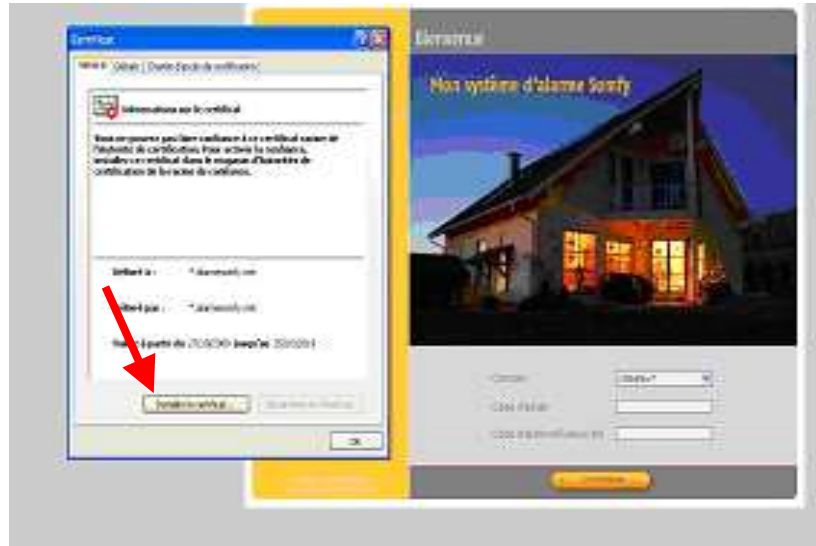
Certificat

Général | Détails | Chemin d'accès de certification

Informations sur le certificat

Nous ne pouvons pas faire confiance à ce certificat racine de l'autorité de certification. Pour activer la confiance, installez ce certificat dans le magasin d'Autorités de certification de la racine de confiance.

Délivré à : *.alarmesomfy.com

Délivré par : *.alarmesomfy.com

Valide à partir du 21/10/2010 jusqu'au 20/10/2014

Installer le certificat...

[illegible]

OK

Bienvenue

Mon système d'alarme Somfy

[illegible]

Code d'accès

Code d'authentification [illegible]

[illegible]